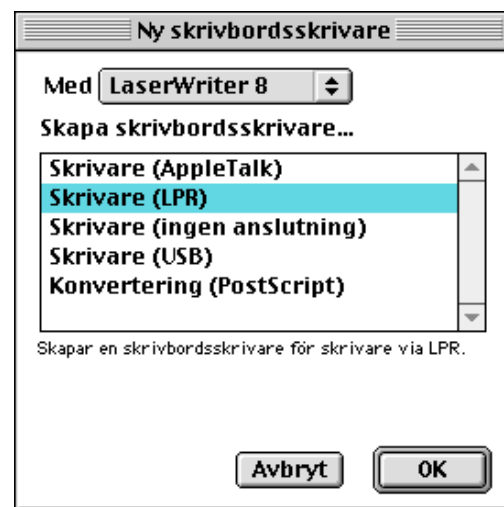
Ny skrivbordsskrivare

Med LaserWriter 8

Skapa skrivbordsskrivare...

Skrivare (AppleTalk)
Skrivare (LPR)
Skrivare (ingen anslutning)
Skrivare (USB)
Konvertering (PostScript)

Skapar en skrivbordsskrivare för skrivare via LPR.

Avbryt
OK